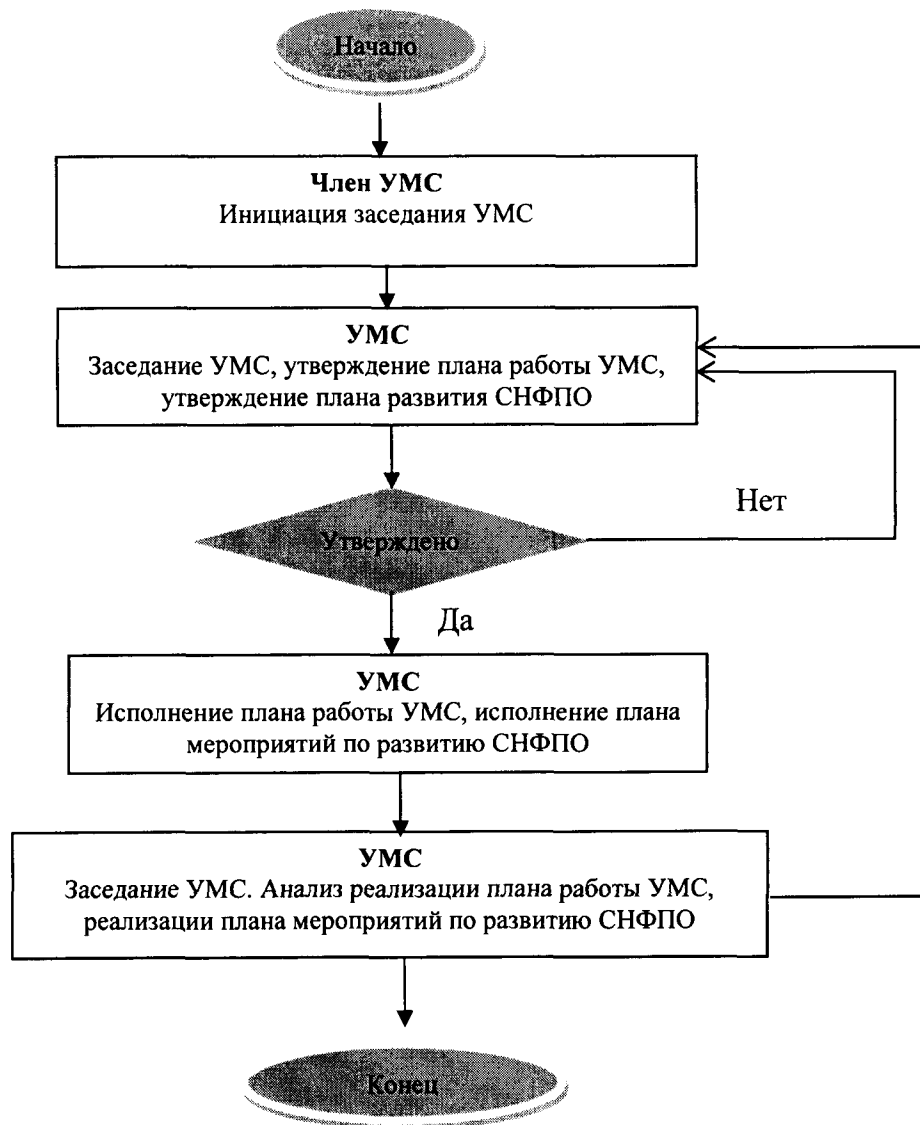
Начало

Член УМС
Инициация заседания УМС

УМС
Заседание УМС, утверждение плана работы УМС, утверждение плана развития СНФПО

Нет

Утверждено

Да

УМС
Исполнение плана работы УМС, исполнение плана мероприятий по развитию СНФПО

УМС
Заседание УМС. Анализ реализации плана работы УМС, реализации плана мероприятий по развитию СНФПО

Конец